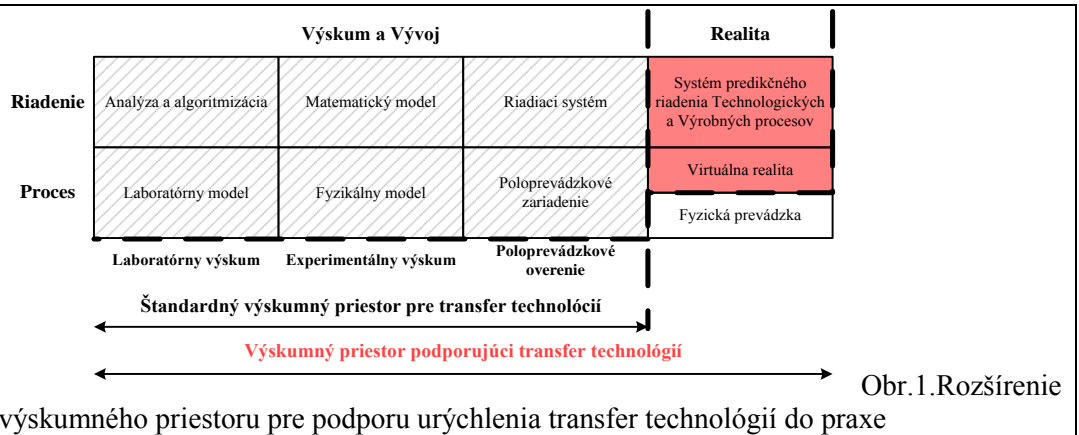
Výskum a Vývoj

Realita

Riadenie

Analýza a algoritmizácia

Matematický model

Riadiaci systém

Systém predikčného riadenia Technologických a Výrobných procesov

Proces

Laboratórny model

Fyzikálny model

Poloprevádzkové zariadenie

Virtuálna realita

Fyzická prevádzka

Laboratórny výskum

Experimentálny výskum

Poloprevádzkové overenie

Štandardný výskumný priestor pre transfer technolócií

Výskumný priestor podporujúci transfer technológií

Obr.1.Rozšírenie výskumného priestoru pre podporu urýchlenia transfer technológií do praxe